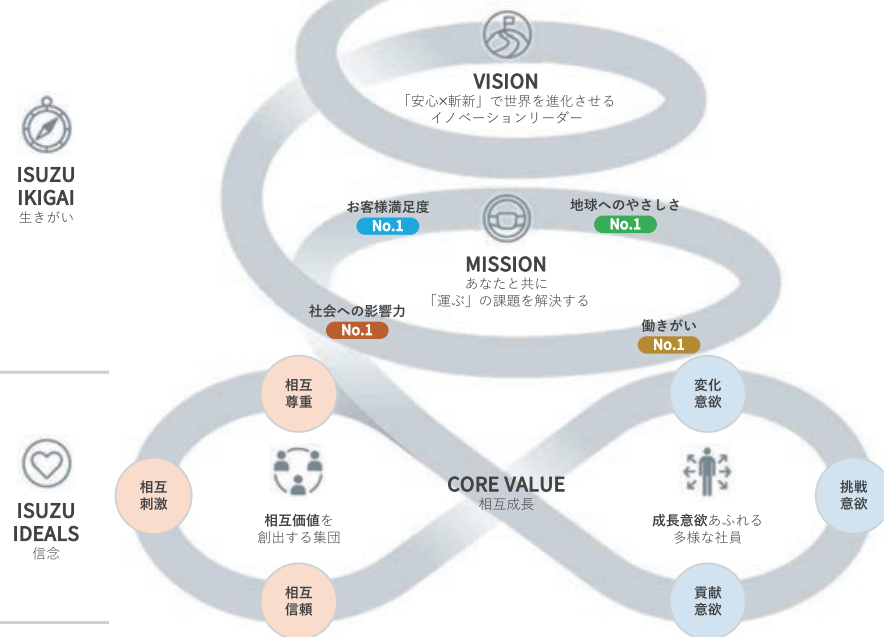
ISUZU IKIGAI
生きがい

VISION
「安心×斬新」で世界を進化させる
イノベーションリーダー

お客様満足度
No.1

地球へのやさしさ
No.1

MISSION
あなたと共に
「運ぶ」の課題を解決する

社会への影響力
No.1

働きがい
No.1

ISUZU IDEALS
信念

相互
尊重

変化
意欲

相互
刺激

挑戦
意欲

CORE VALUE
相互成長

相互価値を
創出する集団

成長意欲あふれる
多様な社員

相互
信頼

貢献
意欲